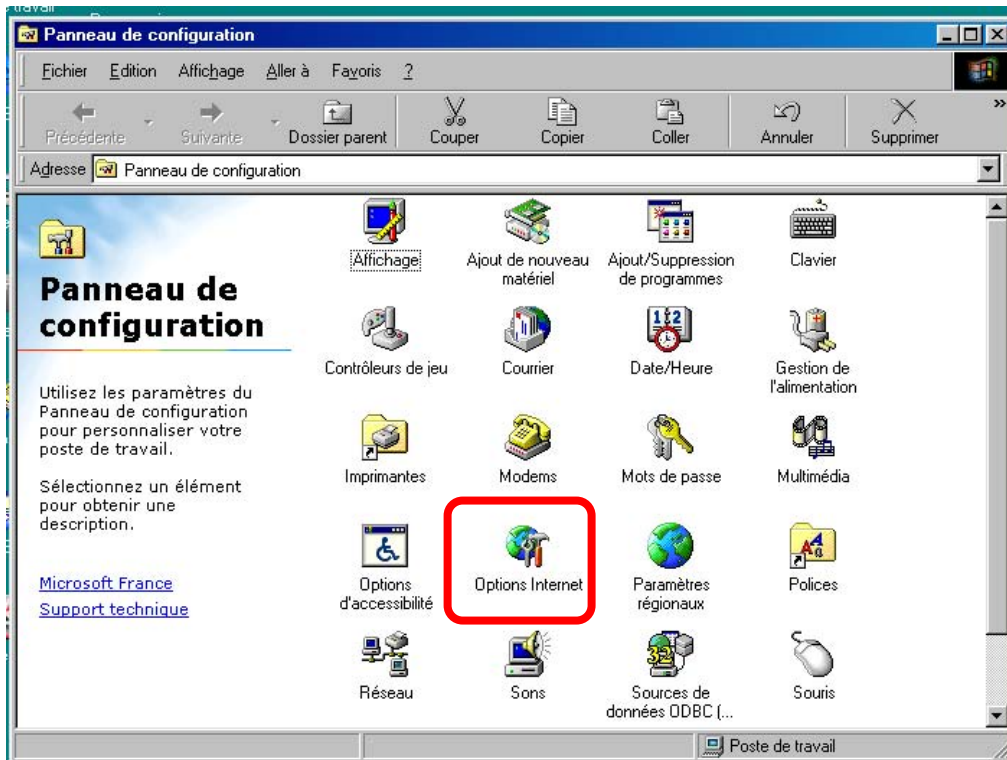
Panneau de configuration

Fichier Edition Affichage Aller à Favoris ?

Précédente Suivante Dossier parent Couper Copier Coller Annuler Supprimer

Adresse Panneau de configuration

Panneau de configuration

Utilisez les paramètres du Panneau de configuration pour personnaliser votre poste de travail.

Sélectionnez un élément pour obtenir une description.

Microsoft France
Support technique

Affichage
Ajout de nouveau matériel
Ajout/Suppression de programmes
Clavier
Contrôleurs de jeu
Courrier
Date/Heure
Gestion de l'alimentation
Imprimantes
Modems
Mots de passe
Multimédia
Options d'accessibilité
Options Internet
Paramètres régionaux
Polices
Réseau
Sons
Sources de données ODBC (...
Souris

Poste de travail